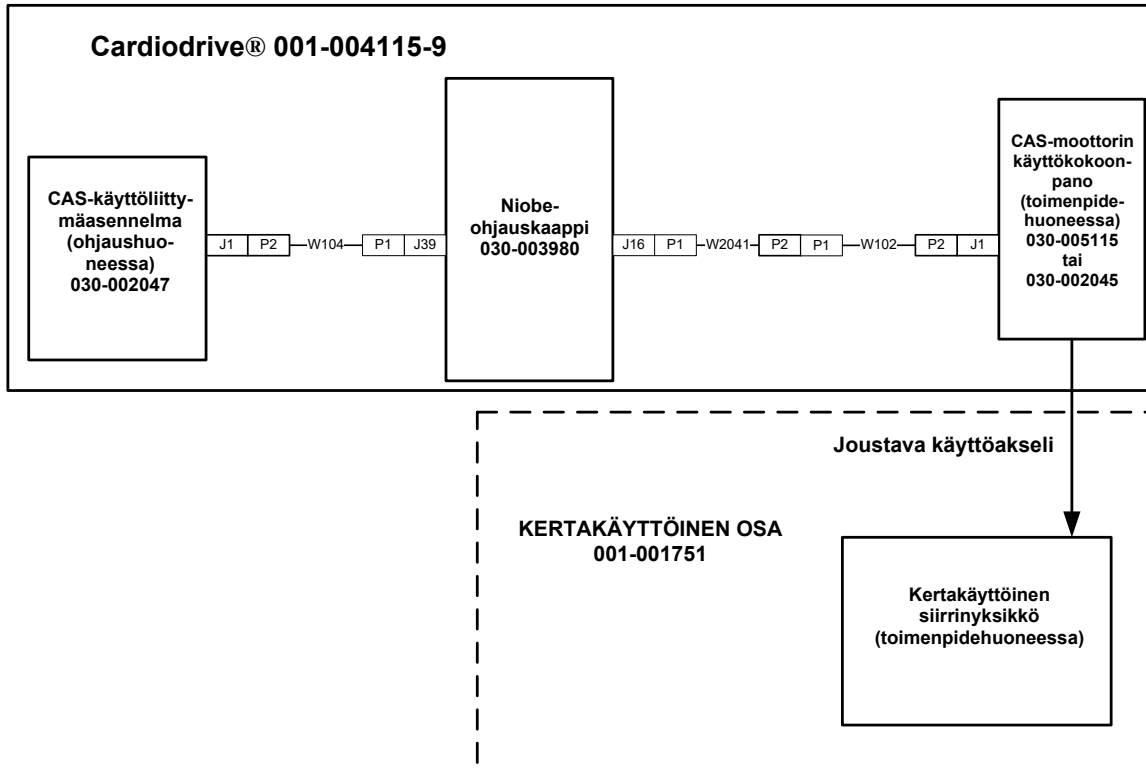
Cardiodrive® 001-004115-9

CAS-käyttöliittymäasennelma (ohjaushuoneessa) 030-002047

J1 P2 W104 P1 J39

Niobe-ohjauskaappi 030-003980

J16 P1 W2041 P2 P1 W102 P2 J1

CAS-moottorin käyttökokoonpano (toimenpidehuoneessa) 030-005115 tai 030-002045

Joustava käyttöakseli

KERTAKÄYTTÖINEN OSA 001-001751

Kertakäyttöinen siirrinyksikkö (toimenpidehuoneessa)